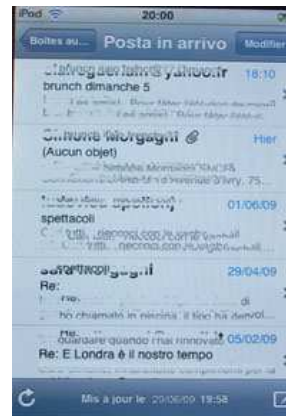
iPod 20:00

Boîtes au... Posta in arrivo Modifier

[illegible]@yahoo.fr 18:10
brunch dimanche 5
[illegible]

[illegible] Hier
(Aucun objet)
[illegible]

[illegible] 01/06/09
spettacoli
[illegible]

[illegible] 29/04/09
Re:
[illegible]
ho chiamato in piscina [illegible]

guardare quando l'hai rinnovata 05/02/09
Re: E Londra è il nostro tempo

Mis à jour le 20/06/09 19:58